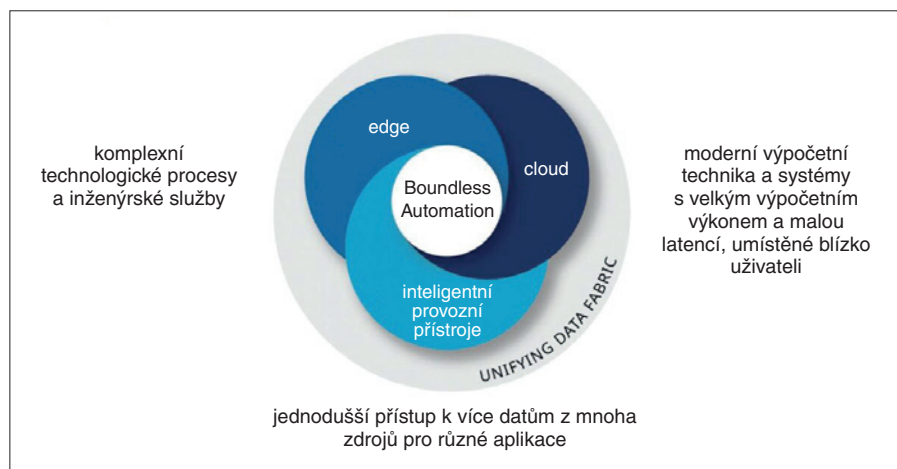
komplexní technologické procesy a inženýrské služby

edge

cloud

Boundless Automation

inteligentní provozní přístroje

UNIFYING DATA FABRIC

moderní výpočetní technika a systémy s velkým výpočetním výkonem a malou latencí, umístěné blízko uživateli

jednodušší přístup k více datům z mnoha zdrojů pro různé aplikace